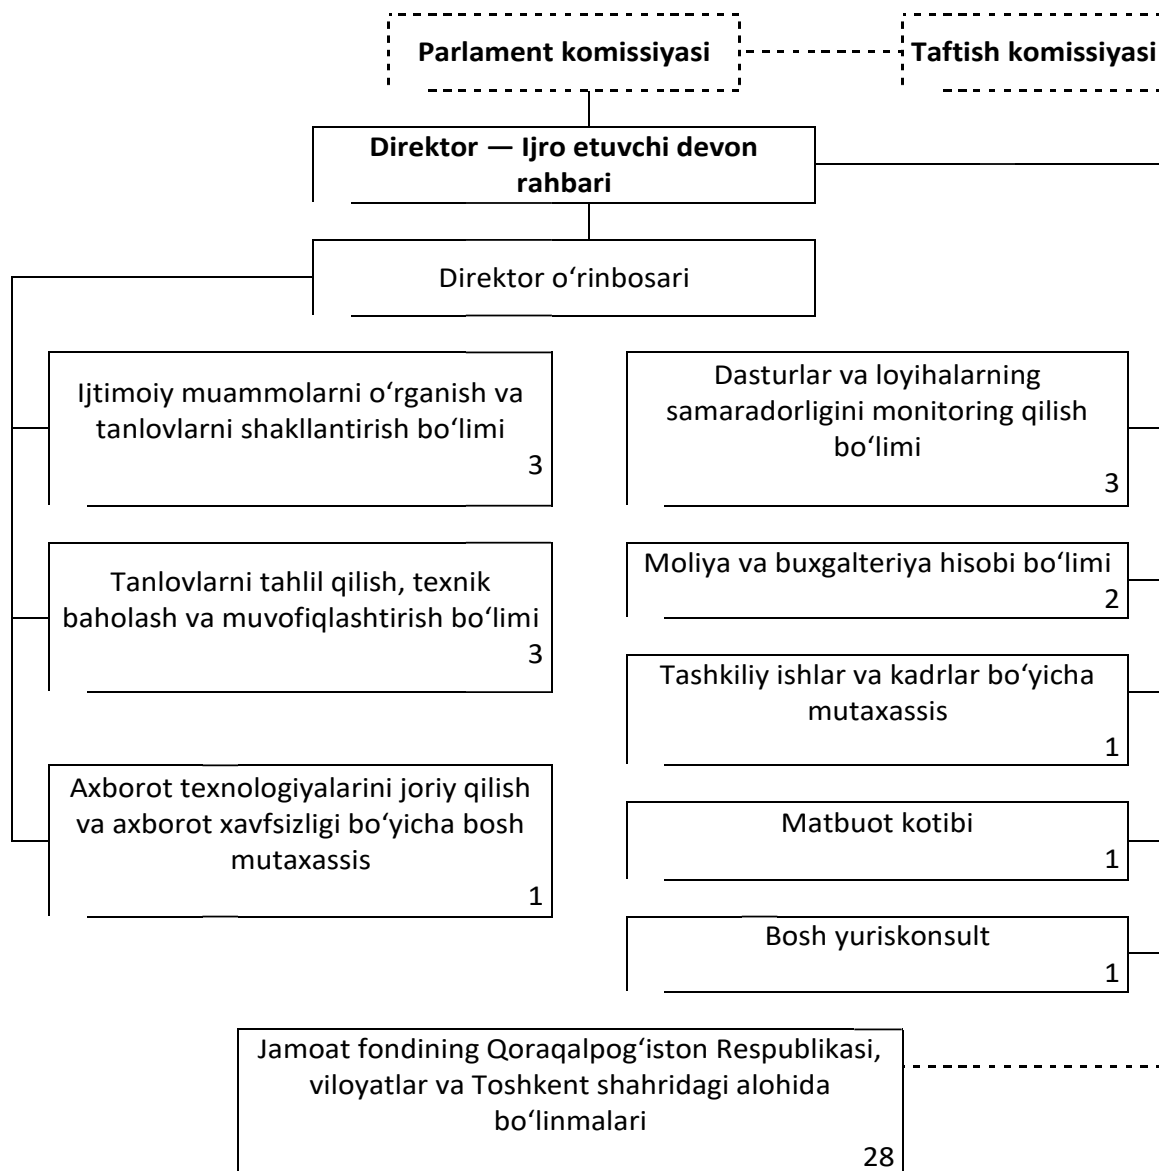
Parlament komissiyasi

Taftish komissiyasi

Direktor — Ijro etuvchi devon rahbari

Direktor oʻrinbosari

Ijtimoiy muammolarni oʻrganish va tanlovlarni shakllantirish boʻlimi
3

Tanlovlarni tahlil qilish, texnik baholash va muvofiqlashtirish boʻlimi
3

Axborot texnologiyalarini joriy qilish va axborot xavfsizligi boʻyicha bosh mutaxassis
1

Dasturlar va loyihalarning samaradorligini monitoring qilish boʻlimi
3

Moliya va buxgalteriya hisobi boʻlimi
2

Tashkiliy ishlar va kadrlar boʻyicha mutaxassis
1

Matbuot kotibi
1

Bosh yuriskonsult
1

Jamoat fondining Qoraqalpogʻiston Respublikasi, viloyatlar va Toshkent shahridagi alohida boʻlinmalari
28